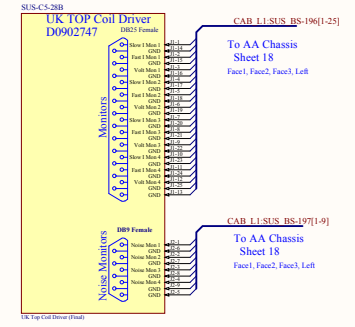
SUS-C5-28B

UK TOP Coil Driver
D0902747

DB25 Female

Monitors

Slow I Mon 1
GND
Fast I Mon 1
GND
Volt Mon 1
GND
Slow I Mon 2
GND
Fast I Mon 2
GND
Volt Mon 2
GND
Slow I Mon 3
GND
Fast I Mon 3
GND
Volt Mon 3
GND
Slow I Mon 4
GND
Fast I Mon 4
GND
Volt Mon 4
GND

CAB_L1:SUS_BS-196[1-25]

To AA Chassis
Sheet 18

Face1, Face2, Face3, Left

DB9 Female

Noise Monitors

Noise Mon 1
GND
Noise Mon 2
GND
Noise Mon 3
GND
Noise Mon 4
GND
GND

CAB_L1:SUS_BS-197[1-9]

To AA Chassis
Sheet 18

Face1, Face2, Face3, Left

UK Top Coil Driver (Final)